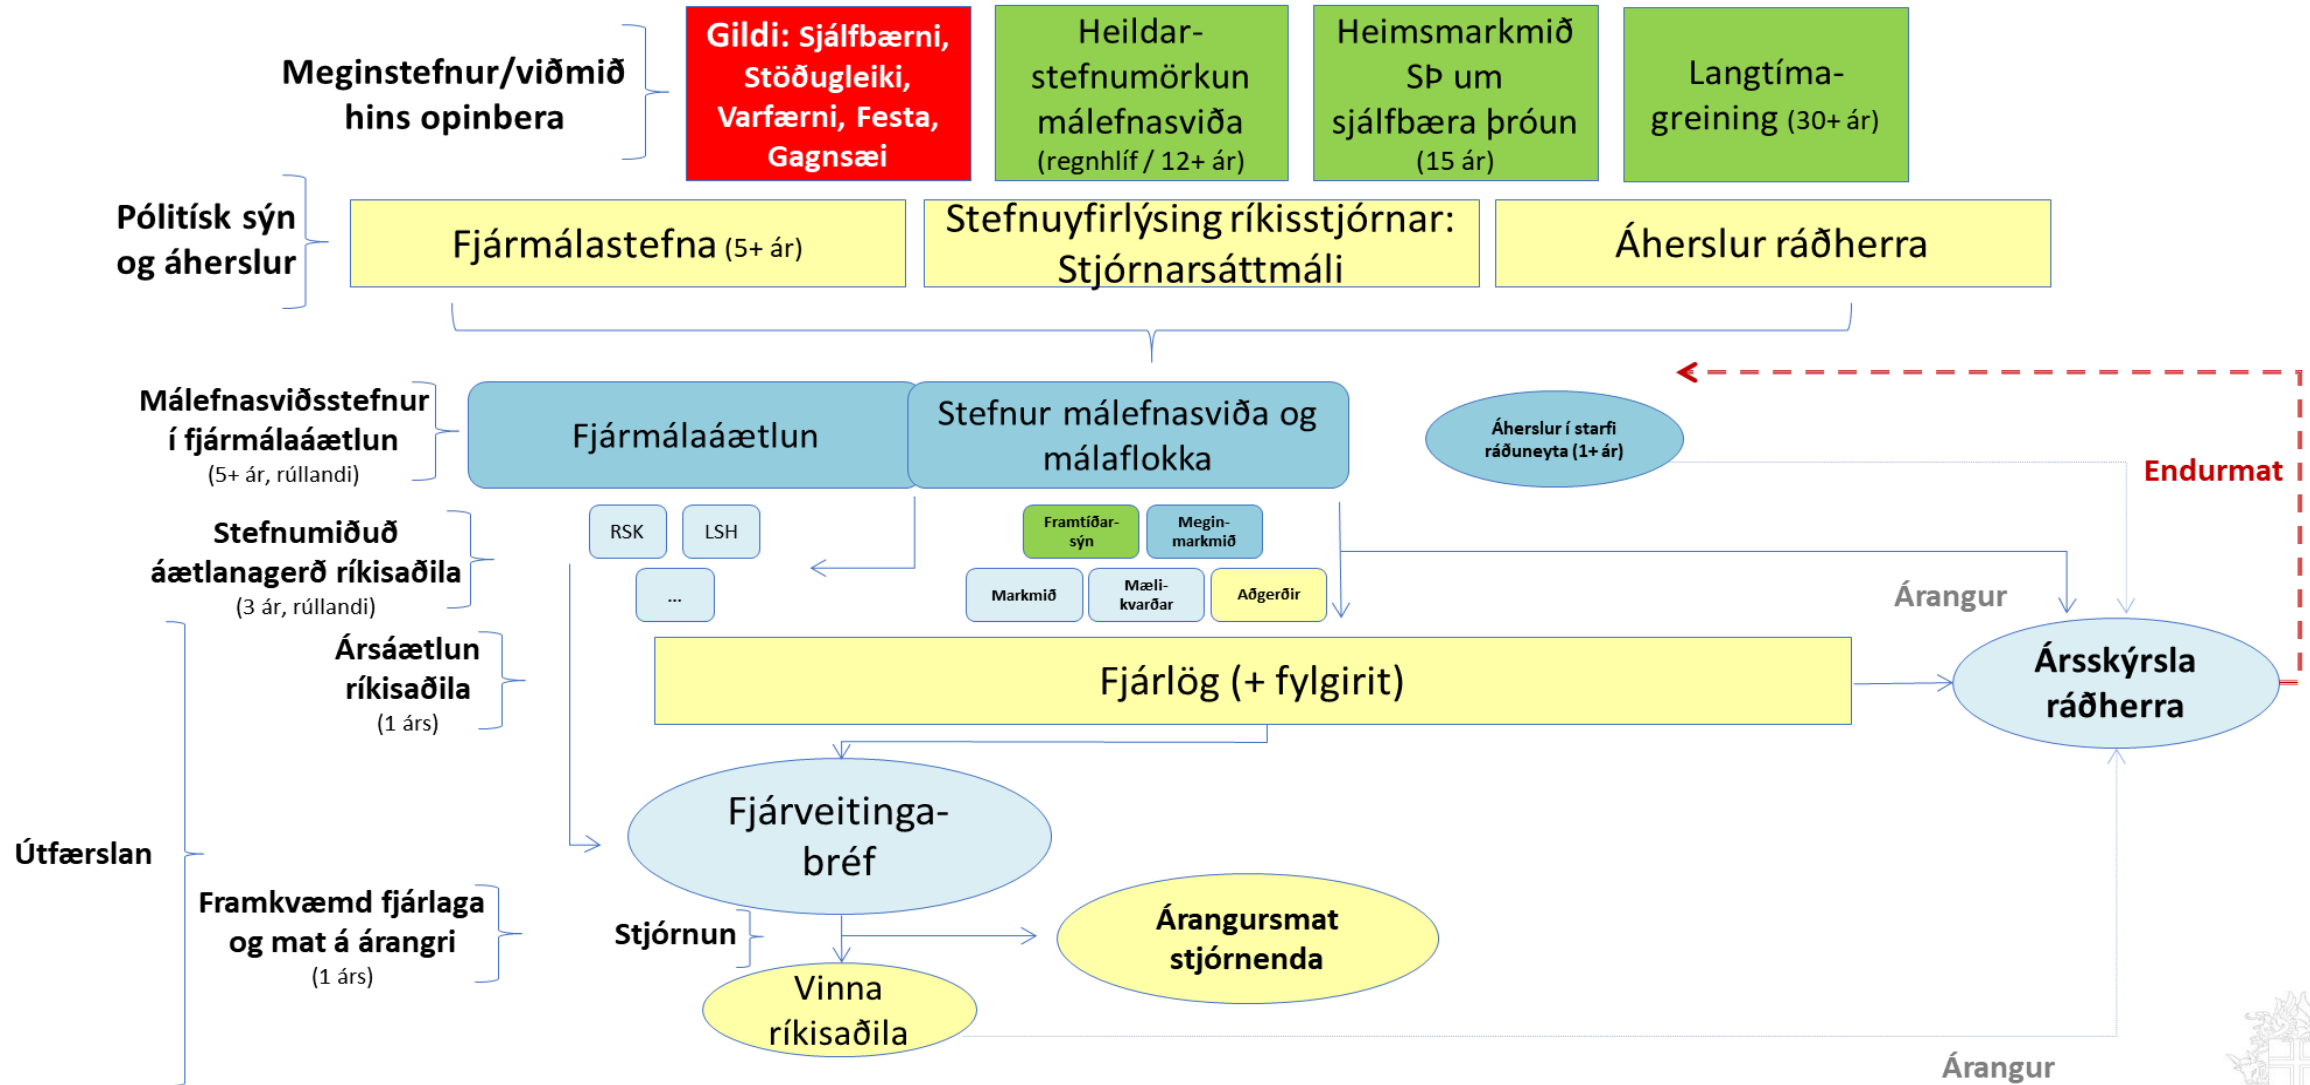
Meginstefnur/viðmið hins opinbera

Gildi: Sjálfbærni, Stöðugleiki, Varfærni, Festa, Gagnsæi

Heildar-stefnumörkun málefnasviða (regnhlíf / 12+ ár)

Heimsmarkmið SÞ um sjálfbæra þróun (15 ár)

Langtíma-greining (30+ ár)

Pólitísk sýn og áherslur

Fjármálastefna (5+ ár)

Stefnuyfirlýsing ríkisstjórnar: Stjórnarsáttmáli

Áherslur ráðherra

Málefnasviðsstefnur í fjármálaáætlun (5+ ár, rúllandi)

Fjármálaáætlun

Stefnur málefnasviða og málaflokka

Áherslur í starfi ráðuneyta (1+ ár)

Endurmat

Stefnumiðuð áætlanagerð ríkisaðila (3 ár, rúllandi)

RSK

LSH

...

Framtíðar-sýn

Megin-markmið

Markmið

Mæli-kvarðar

Aðgerðir

Árangur

Ársáætlun ríkisaðila (1 árs)

Fjárlög (+ fylgirit)

Ársskýrsla ráðherra

Útfærslan

Fjárveitinga-bréf

Framkvæmd fjárlaga og mat á árangri (1 árs)

Stjórnun

Árangursmat stjórnenda

Vinna ríkisaðila

Árangur